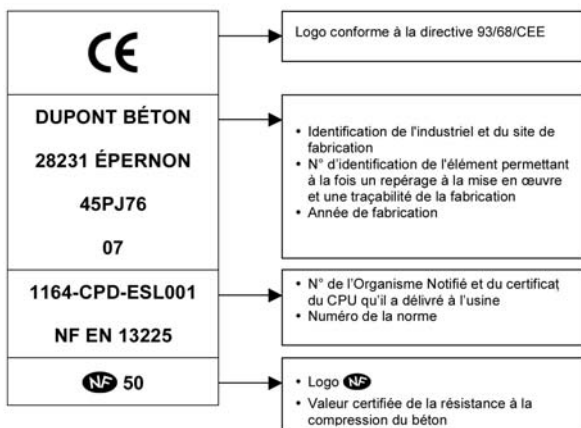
CE

Logo conforme à la directive 93/68/CEE

DUPONT BÉTON

28231 ÉPERNON

45PJ76

07

• Identification de l'industriel et du site de fabrication
• N° d'identification de l'élément permettant à la fois un repérage à la mise en œuvre et une traçabilité de la fabrication
• Année de fabrication

1164-CPD-ESL001

NF EN 13225

• N° de l'Organisme Notifié et du certificat du CPU qu'il a délivré à l'usine
• Numéro de la norme

NF 50

• Logo NF
• Valeur certifiée de la résistance à la compression du béton